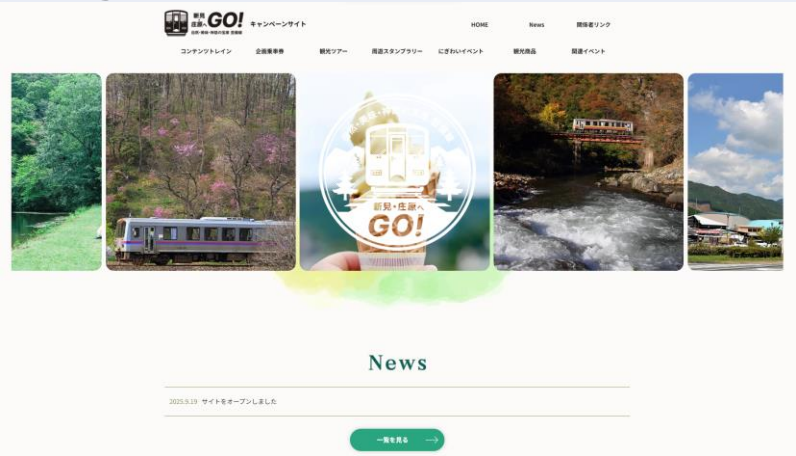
新見・庄原へGO! キャンペーンサイト

HOME News 関係者リンク

コンテンツトレイン 企画乗車券 観光ツアー 周遊スタンプラリー にぎわいイベント 観光商品 関連イベント

新見・庄原へGO!

News

2025.9.19 サイトをオープンしました

一覧を見る